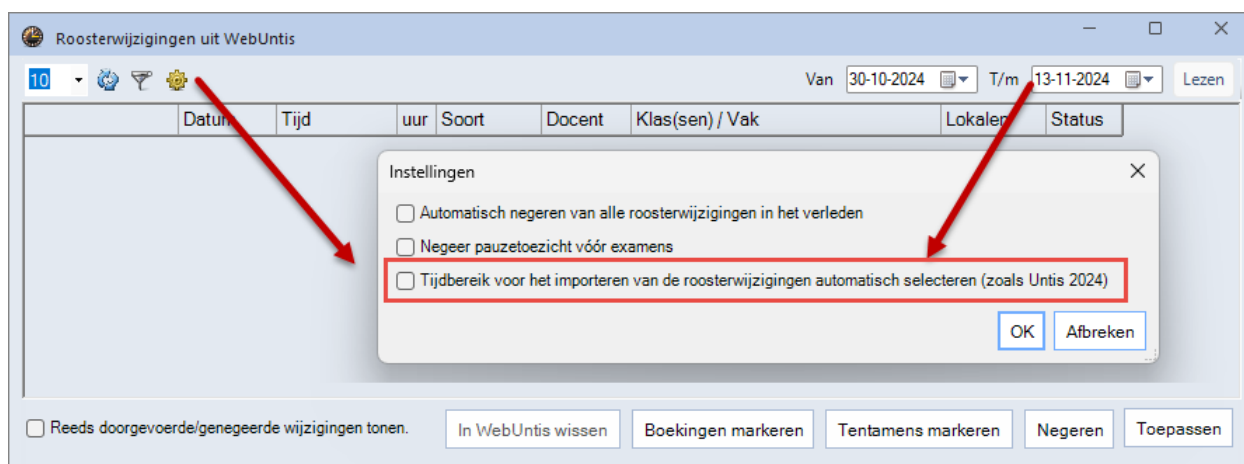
Roosterwijzigingen uit WebUntis

10

Van 30-10-2024 T/m 13-11-2024 Lezen

| | Datum | Tijd | uur | Soort | Docent | Klas(sen) / Vak | Lokalen | Status |
|---|---|---|---|---|---|---|---|---|

Instellingen

Automatisch negeren van alle roosterwijzigingen in het verleden

Negeer pauzetoezicht vóór examens

Tijdbereik voor het importeren van de roosterwijzigingen automatisch selecteren (zoals Untis 2024)

OK Afbreken

Reeds doorgevoerde/genegeerde wijzigingen tonen.

In WebUntis wissen Boekingen markeren Tentamens markeren Negeren Toepassen